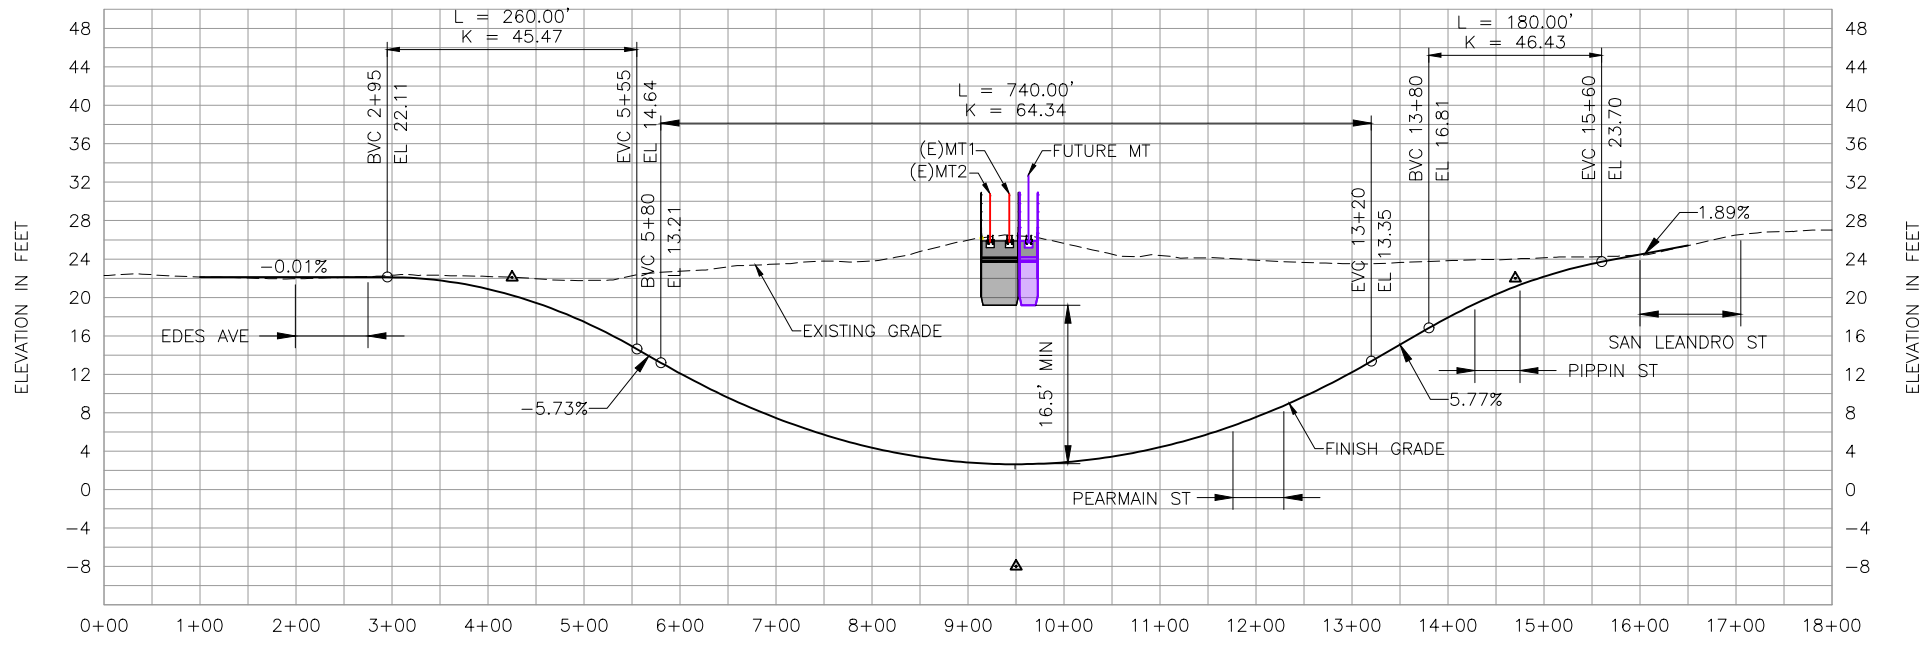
48
44
40
36
32
28
24
20
16
12
8
4
0
−4
−8

ELEVATION IN FEET

L = 260.00'
K = 45.47

L = 740.00'
K = 64.34

L = 180.00'
K = 46.43

BVC 2+95
EL 22.11

EVC 5+55
EL 14.64

BVC 5+80
EL 13.21

(E)MT1
(E)MT2
FUTURE MT

EVC 13+20
EL 13.35

BVC 13+80
EL 16.81

EVC 15+60
EL 23.70

1.89%

−0.01%

EDES AVE

EXISTING GRADE

16.5' MIN

−5.73%

SAN LEANDRO ST

PIPPIN ST

5.77%

FINISH GRADE

PEARMAIN ST

48
44
40
36
32
28
24
20
16
12
8
4
0
−4
−8

ELEVATION IN FEET

0+00 1+00 2+00 3+00 4+00 5+00 6+00 7+00 8+00 9+00 10+00 11+00 12+00 13+00 14+00 15+00 16+00 17+00 18+00